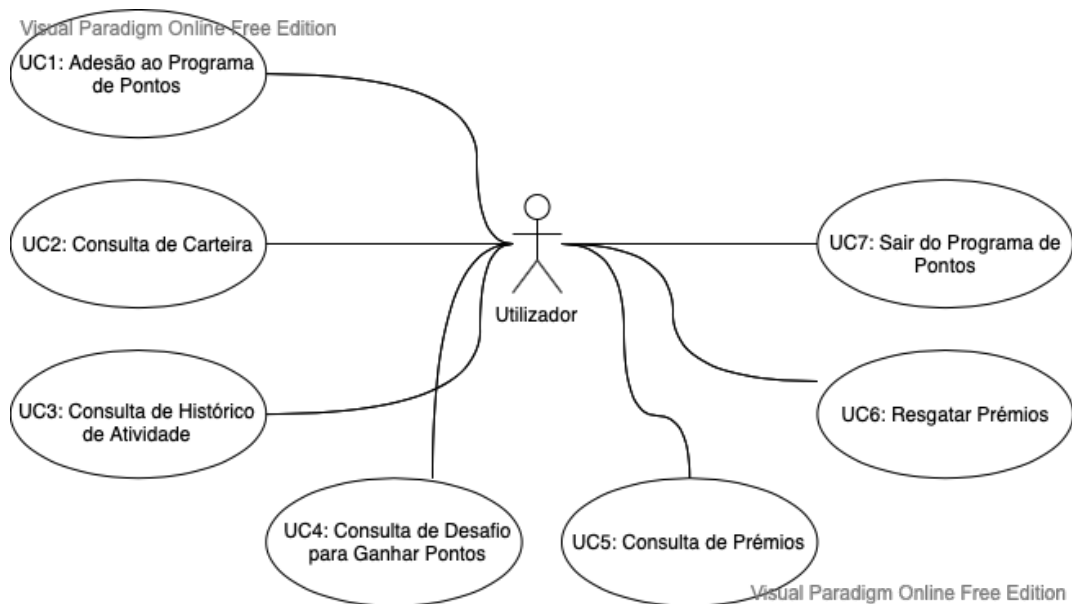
Visual Paradigm Online Free Edition

UC1: Adesão ao Programa de Pontos

UC2: Consulta de Carteira

UC3: Consulta de Histórico de Atividade

UC4: Consulta de Desafio para Ganhar Pontos

UC5: Consulta de Prémios

UC6: Resgatar Prémios

UC7: Sair do Programa de Pontos

Utilizador

Visual Paradigm Online Free Edition